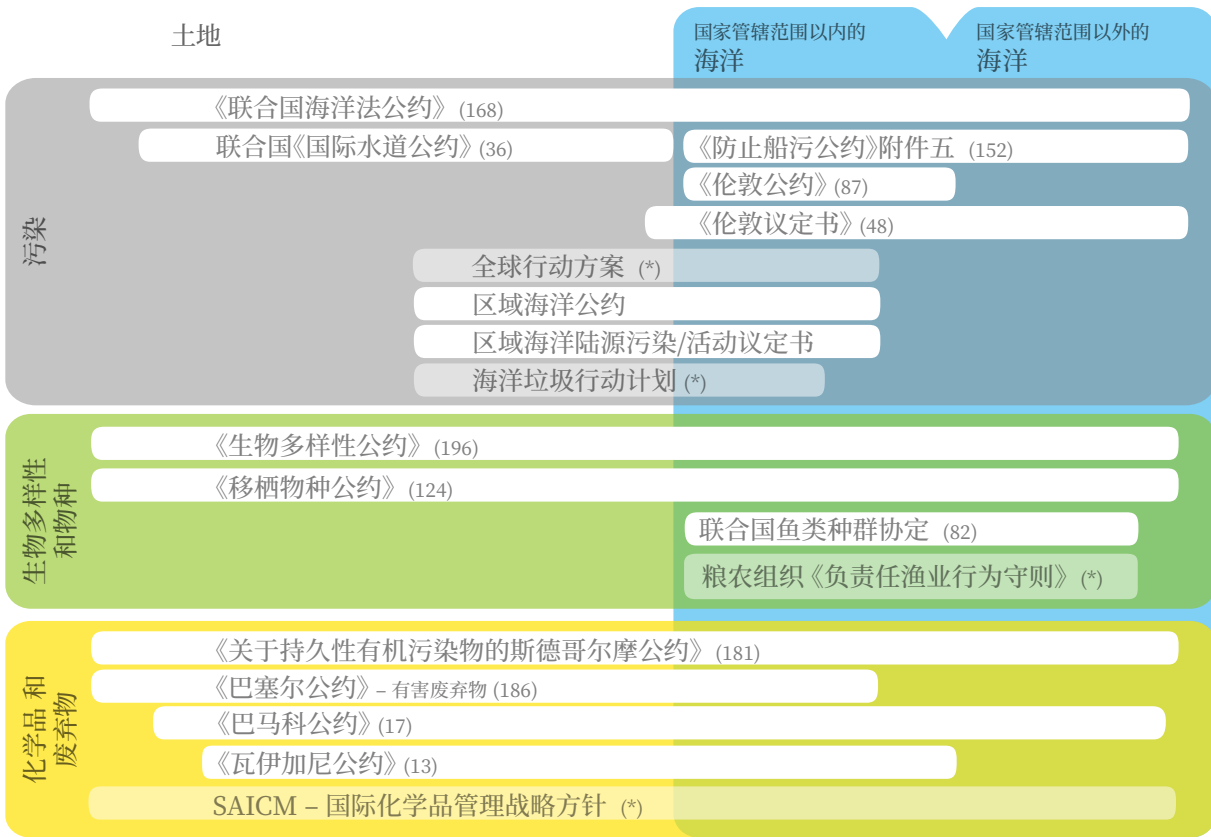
土地

国家管辖范围以内的
海洋

国家管辖范围以外的
海洋

污染

《联合国海洋法公约》(168)

联合国《国际水道公约》(36)

《防止船污公约》附件五 (152)

《伦敦公约》(87)

《伦敦议定书》(48)

全球行动方案 (*)

区域海洋公约

区域海洋陆源污染/活动议定书

海洋垃圾行动计划 (*)

生物多样性和物种

《生物多样性公约》(196)

《移栖物种公约》(124)

联合国鱼类种群协定 (82)

粮农组织《负责任渔业行为守则》(*)

化学品和废弃物

《关于持久性有机污染物的斯德哥尔摩公约》(181)

《巴塞尔公约》– 有害废弃物 (186)

《巴马科公约》(17)

《瓦伊加尼公约》(13)

SAICM – 国际化学品管理战略方针 (*)